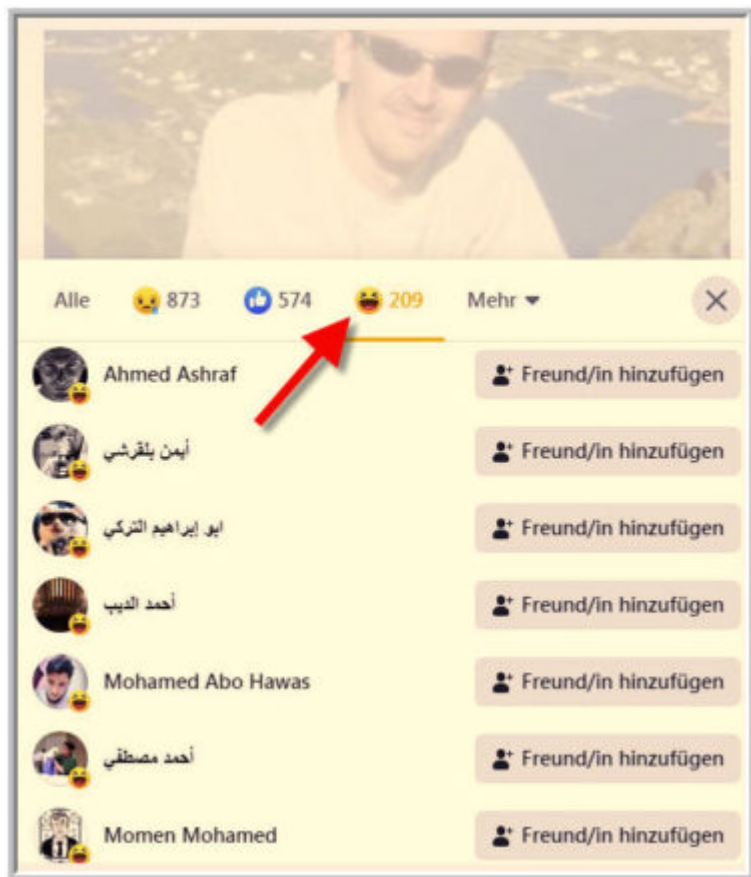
Alle 873 574 209 Mehr

Ahmed Ashraf
Freund/in hinzufügen

أيمن بلقرشي
Freund/in hinzufügen

ابو إبراهيم التركي
Freund/in hinzufügen

أحمد الديب
Freund/in hinzufügen

Mohamed Abo Hawas
Freund/in hinzufügen

أحمد مصطفي
Freund/in hinzufügen

Momen Mohamed
Freund/in hinzufügen